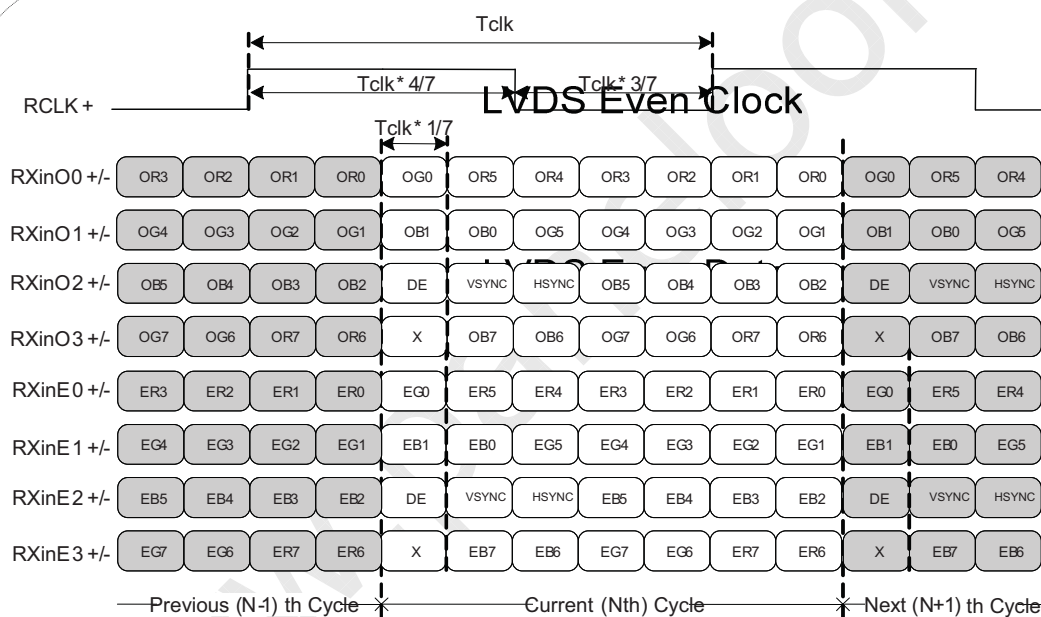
Tclk

Tclk* 4/7

Tclk* 3/7

LVDS Even Clock

RCLK +

Tclk* 1/7

| | | | | | | | | | | | | | | |
|---|---|---|---|---|---|---|---|---|---|---|---|---|---|---|
| RXinO0 +/- | OR3 | OR2 | OR1 | OR0 | OG0 | OR5 | OR4 | OR3 | OR2 | OR1 | OR0 | OG0 | OR5 | OR4 |
| RXinO1 +/- | OG4 | OG3 | OG2 | OG1 | OB1 | OB0 | OG5 | OG4 | OG3 | OG2 | OG1 | OB1 | OB0 | OG5 |
| RXinO2 +/- | OB5 | OB4 | OB3 | OB2 | DE | VSYNC | HSYNC | OB5 | OB4 | OB3 | OB2 | DE | VSYNC | HSYNC |
| RXinO3 +/- | OG7 | OG6 | OR7 | OR6 | X | OB7 | OB6 | OG7 | OG6 | OR7 | OR6 | X | OB7 | OB6 |
| RXinE0 +/- | ER3 | ER2 | ER1 | ER0 | EG0 | ER5 | ER4 | ER3 | ER2 | ER1 | ER0 | EG0 | ER5 | ER4 |
| RXinE1 +/- | EG4 | EG3 | EG2 | EG1 | EB1 | EB0 | EG5 | EG4 | EG3 | EG2 | EG1 | EB1 | EB0 | EG5 |
| RXinE2 +/- | EB5 | EB4 | EB3 | EB2 | DE | VSYNC | HSYNC | EB5 | EB4 | EB3 | EB2 | DE | VSYNC | HSYNC |
| RXinE3 +/- | EG7 | EG6 | ER7 | ER6 | X | EB7 | EB6 | EG7 | EG6 | ER7 | ER6 | X | EB7 | EB6 |

Previous (N-1) th Cycle

Current (Nth) Cycle

Next (N+1) th Cycle